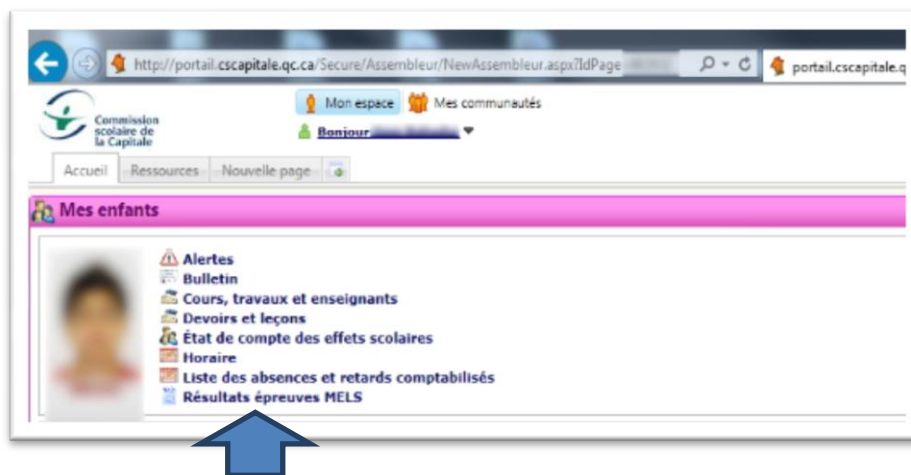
http://portail.cscapitale.qc.ca/Secure/Assembleur/NewAssembleur.aspx?IdPage

portail.cscapitale.q

Commission scolaire de la Capitale

Mon espace

Mes communautés

Bonjour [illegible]

Accueil

Ressources

Nouvelle page

Mes enfants

Alertes

Bulletin

Cours, travaux et enseignants

Devoirs et leçons

État de compte des effets scolaires

Horaire

Liste des absences et retards comptabilisés

Résultats épreuves MELS